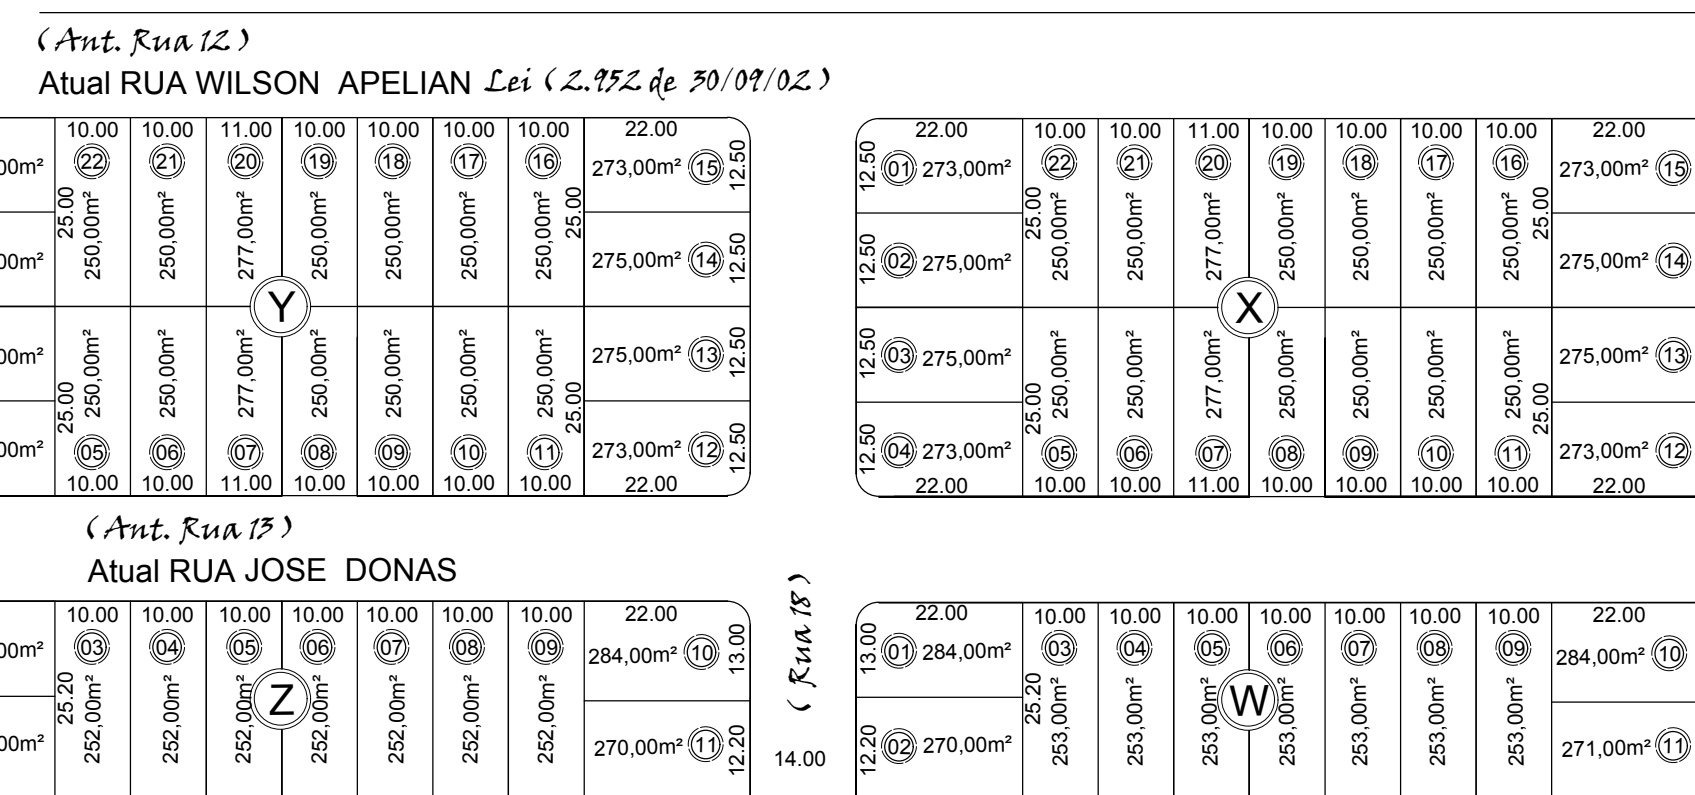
( Ant. Rua 12 )
Atual RUA WILSON APELIAN Lei ( 2.952 de 30/09/02 )

00m²
00m²
00m²
00m²

10.00 10.00 11.00 10.00 10.00 10.00 10.00 22.00
22 21 20 19 18 17 16
273,00m² 15 12.50
25.00
250,00m² 250,00m² 277,00m² 250,00m² 250,00m² 250,00m² 250,00m² 25.00
275,00m² 14 12.50
Y
250,00m² 250,00m² 277,00m² 250,00m² 250,00m² 250,00m² 250,00m²
275,00m² 13 12.50
25.00 25.00
273,00m² 12 12.50
05 06 07 08 09 10 11
10.00 10.00 11.00 10.00 10.00 10.00 10.00 22.00

22.00 10.00 10.00 11.00 10.00 10.00 10.00 10.00 22.00
12.50 01 273,00m²
22 21 20 19 18 17 16
273,00m² 15
25.00
250,00m² 250,00m² 277,00m² 250,00m² 250,00m² 250,00m² 250,00m² 25.00
12.50 02 275,00m²
275,00m² 14
X
12.50 03 275,00m²
250,00m² 250,00m² 277,00m² 250,00m² 250,00m² 250,00m² 250,00m²
275,00m² 13
25.00 25.00
12.50 04 273,00m²
273,00m² 12
05 06 07 08 09 10 11
22.00 10.00 10.00 11.00 10.00 10.00 10.00 10.00 22.00

( Ant. Rua 13 )
Atual RUA JOSE DONAS

( Rua 18 )

00m²
00m²

10.00 10.00 10.00 10.00 10.00 10.00 10.00 22.00
03 04 05 06 07 08 09
284,00m² 10 13.00
25.20
252,00m² 252,00m² 252,00m² Z 252,00m² 252,00m² 252,00m² 252,00m²
270,00m² 11 12.20

14.00

22.00 10.00 10.00 10.00 10.00 10.00 10.00 10.00 22.00
13.00 01 284,00m²
03 04 05 06 07 08 09
284,00m² 10
25.20
253,00m² 253,00m² 253,00m² W 253,00m² 253,00m² 253,00m²
12.20 02 270,00m²
271,00m² 11